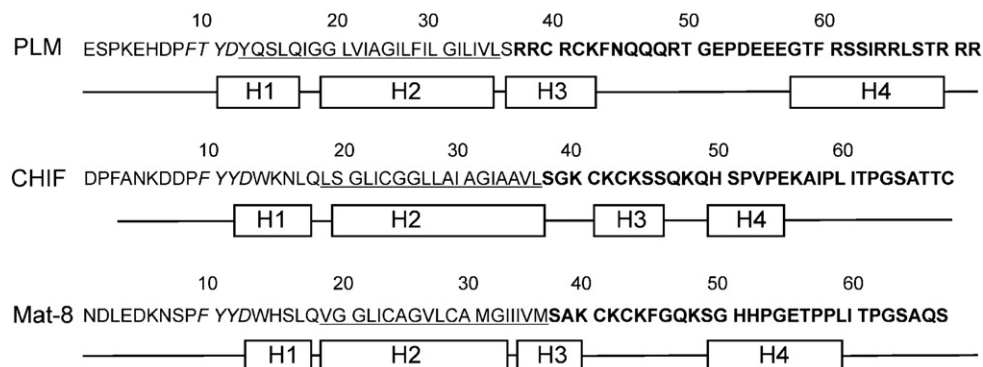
10 20 30 40 50 60

PLM ESPKEHDPFT YDYQSLQIGG LVIAGILFIL GILIVLSRRC RCKFNQQQRT GEPDEEEGTF RSSIRRLSTR RR

H1 H2 H3 H4

10 20 30 40 50 60

CHIF DPFANKDDPF YYDWKNLQLS GLICGGLLAI AGIAAVLSGK CKCKSSQKQH SPVPEKAIPL ITPGSATTC

H1 H2 H3 H4

10 20 30 40 50 60

Mat-8 NDLEDKNSPF YYDWHSLQVG GLICAGVLCA MGIIIVMSAK CKCKFGQKSG HHPGETPPLI TPGSAQS

H1 H2 H3 H4